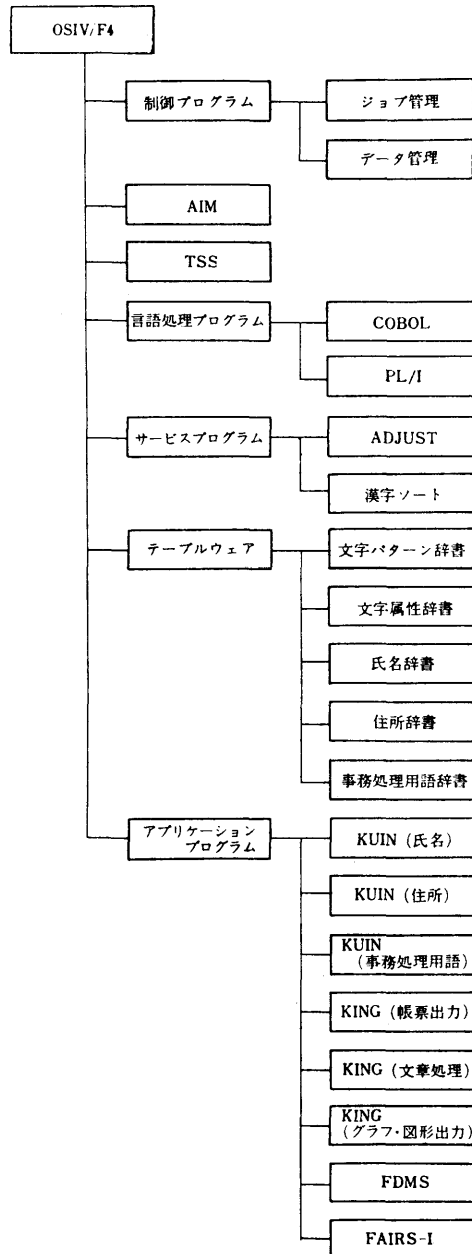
OSIV/F4

制御プログラム

ジョブ管理

データ管理

AIM

TSS

言語処理プログラム

COBOL

PL/I

サービスプログラム

ADJUST

漢字ソート

テーブルウェア

文字パターン辞書

文字属性辞書

氏名辞書

住所辞書

事務処理用語辞書

アプリケーション プログラム

KUIN（氏名）

KUIN（住所）

KUIN（事務処理用語）

KING（帳票出力）

KING（文章処理）

KING（グラフ・図形出力）

FDMS

FAIRS-I